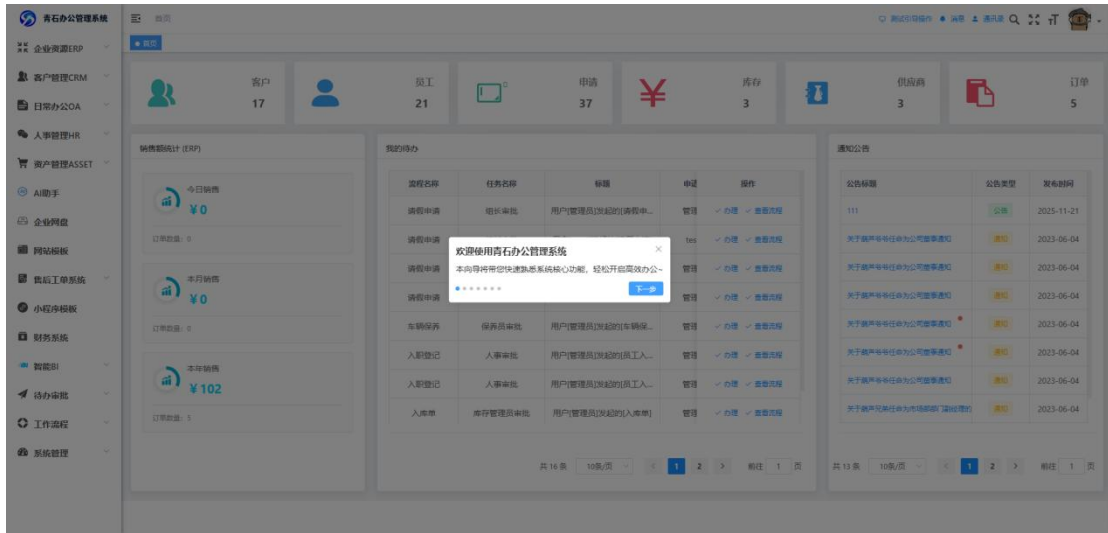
青石办公管理系统
首页
测试引导操作 消息 通讯录
首页
企业资源ERP
客户管理CRM
日常办公OA
人事管理HR
资产管理ASSET
AI助手
企业网盘
网站模板
售后工单系统
小程序模板
财务系统
智能BI
待办审批
工作流程
系统管理

客户 17
员工 21
申请 37
库存 3
供应商 3
订单 5

销售额统计 (ERP)
今日销售 ¥0
订单数量：0
本月销售 ¥0
订单数量：0
本年销售 ¥102
订单数量：5

我的待办
| 流程名称 | 任务名称 | 标题 | 申请 | 操作 |
|---|---|---|---|---|
| 请假申请 | 组长审批 | 用户[管理员]发起的请假申... | 管理 | 办理 查看流程 |
| 请假申请 | | | tes | 办理 查看流程 |
| 请假申请 | | | 管理 | 办理 查看流程 |
| 请假申请 | | | 管理 | 办理 查看流程 |
| 车辆保养 | 保养员审批 | 用户[管理员]发起的车辆保... | 管理 | 办理 查看流程 |
| 入职登记 | 人事审批 | 用户[管理员]发起的[员工入... | 管理 | 办理 查看流程 |
| 入职登记 | 人事审批 | 用户[管理员]发起的[员工入... | 管理 | 办理 查看流程 |
| 入库单 | 库存管理员审批 | 用户[管理员]发起的[入库单] | 管理 | 办理 查看流程 |
共16条 10条/页 1 2 前往 1 页

欢迎使用青石办公管理系统
本向导将带您快速熟悉系统核心功能，轻松开启高效办公~
下一步

通知公告
| 公告标题 | 公告类型 | 发布时间 |
|---|---|---|
| 111 | 公告 | 2025-11-21 |
| 关于膜声华任命为公司董事通知 | 通知 | 2023-06-04 |
| 关于膜声华任命为公司董事通知 | 通知 | 2023-06-04 |
| 关于膜声华任命为公司董事通知 | 通知 | 2023-06-04 |
| 关于膜声华任命为公司董事通知 | 通知 | 2023-06-04 |
| 关于膜声华任命为公司董事通知 | 通知 | 2023-06-04 |
| 关于膜声华任命为公司董事通知 | 通知 | 2023-06-04 |
| 关于膜声兄弟任命为市场部部门副经理的 | 通知 | 2023-06-04 |
共13条 10条/页 1 2 前往 1 页